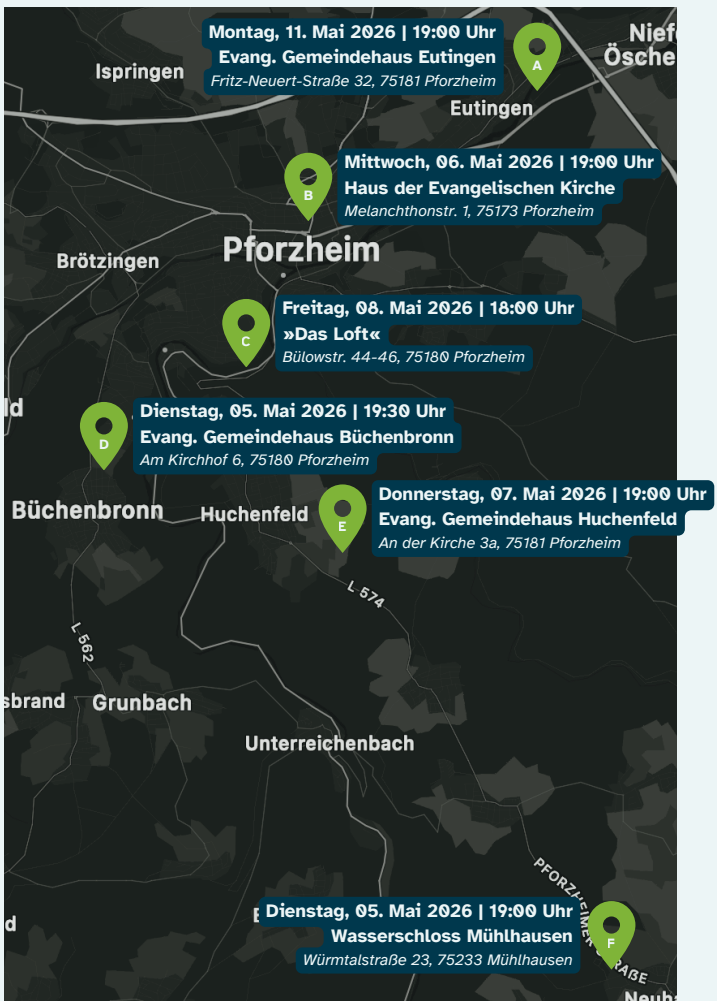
Montag, 11. Mai 2026 | 19:00 Uhr
Evang. Gemeindehaus Eutingen
Fritz-Neuert-Straße 32, 75181 Pforzheim

A

Niefe
Ösche

Ispringen

Eutingen

B

Mittwoch, 06. Mai 2026 | 19:00 Uhr
Haus der Evangelischen Kirche
Melanchthonstr. 1, 75173 Pforzheim

Brötzingen

Pforzheim

C

Freitag, 08. Mai 2026 | 18:00 Uhr
»Das Loft«
Bülowstr. 44-46, 75180 Pforzheim

ld

D

Dienstag, 05. Mai 2026 | 19:30 Uhr
Evang. Gemeindehaus Büchenbronn
Am Kirchhof 6, 75180 Pforzheim

Büchenbronn

Huchenfeld

E

Donnerstag, 07. Mai 2026 | 19:00 Uhr
Evang. Gemeindehaus Huchenfeld
An der Kirche 3a, 75181 Pforzheim

L 574

L 562

sbrand

Grunbach

Unterreichenbach

PFORZHEIMER STRAßE

d

Dienstag, 05. Mai 2026 | 19:00 Uhr
Wasserschloss Mühlhausen
Würmtalstraße 23, 75233 Mühlhausen

F

Neuha